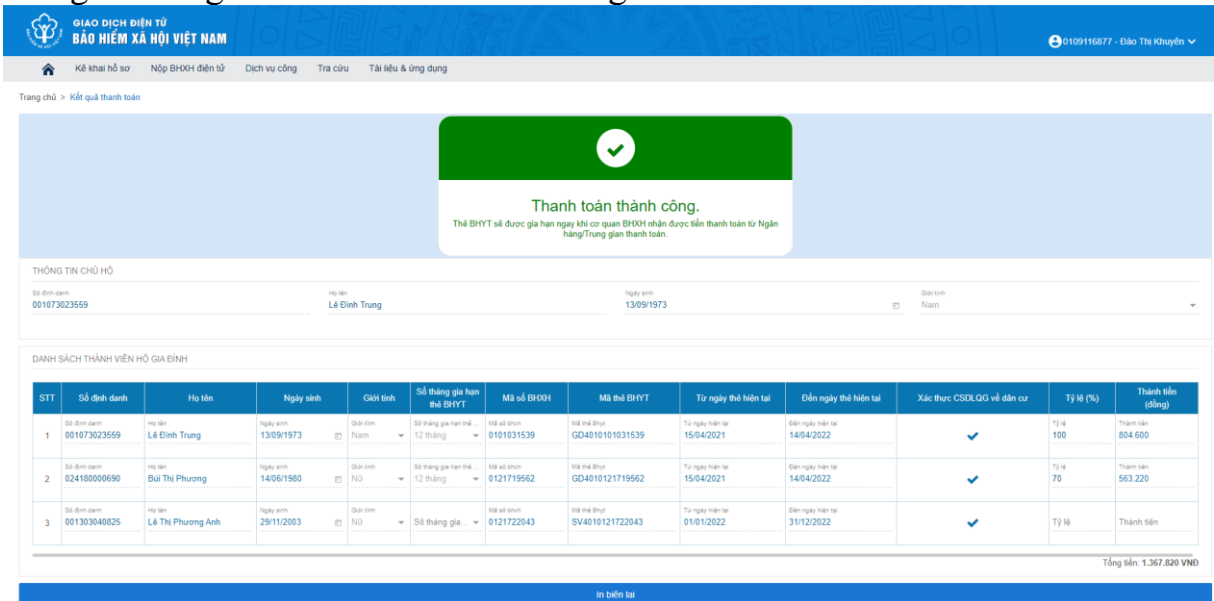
GIAO DỊCH ĐIỆN TỬ
BẢO HIỂM XÃ HỘI VIỆT NAM

0109116877 - Đào Thị Khuyên

Kê khai hồ sơ   Nộp BHXH điện tử   Dịch vụ công   Tra cứu   Tài liệu & ứng dụng

Trang chủ > Kết quả thanh toán

Thanh toán thành công.
Thẻ BHYT sẽ được gia hạn ngay khi cơ quan BHXH nhận được tiền thanh toán từ Ngân hàng/Trung gian thanh toán.

THÔNG TIN CHỦ HỘ

Số định danh
001073023559

Họ tên
Lê Đình Trung

Ngày sinh
13/09/1973

Giới tính
Nam

DANH SÁCH THÀNH VIÊN HỘ GIA ĐÌNH

| STT | Số định danh | Họ tên | Ngày sinh | Giới tính | Số tháng gia hạn thẻ BHYT | Mã số BHXH | Mã thẻ BHYT | Từ ngày thẻ hiện tại | Đến ngày thẻ hiện tại | Xác thực CSDLQG về dân cư | Tỷ lệ (%) | Thành tiền (đồng) |
|---|---|---|---|---|---|---|---|---|---|---|---|---|
| 1 | 001073023559 | Lê Đình Trung | 13/09/1973 | Nam | 12 tháng | 0101031539 | GD4010101031539 | 15/04/2021 | 14/04/2022 | ✔ | 100 | 804.600 |
| 2 | 024180000690 | Bùi Thị Phương | 14/06/1980 | Nữ | 12 tháng | 0121719562 | GD4010121719562 | 15/04/2021 | 14/04/2022 | ✔ | 70 | 563.220 |
| 3 | 001303040825 | Lê Thị Phương Anh | 29/11/2003 | Nữ | Số tháng gia ... | 0121722043 | SV4010121722043 | 01/01/2022 | 31/12/2022 | ✔ | Tỷ lệ | Thành tiền |

Tổng tiền: 1.367.820 VNĐ

In biên lai